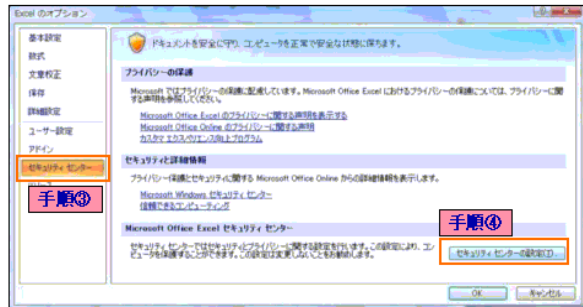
Excel のオプション

基本設定
数式
文章校正
保存
詳細設定
ユーザー設定
アドイン
セキュリティ センター
リソース

手順③

ドキュメントを安全に守り、コンピュータを正常で安全な状態に保ちます。

プライバシーの保護

Microsoft ではプライバシーの保護に配慮しています。Microsoft Office Excel におけるプライバシーの保護については、プライバシーに関する声明を参照してください。

Microsoft Office Excel のプライバシーに関する声明を表示する
Microsoft Office Online のプライバシーに関する声明
カスタマー エクスペリエンス向上プログラム

セキュリティと詳細情報

プライバシー保護とセキュリティに関する Microsoft Office Online からの詳細情報を表示します。

Microsoft Windows セキュリティ センター
信頼できるコンピューティング

Microsoft Office Excel セキュリティ センター

手順④

セキュリティ センターではセキュリティとプライバシーに関する設定を行います。この設定により、コンピュータを保護することができます。この設定は変更しないことをお勧めします。

セキュリティ センターの設定(T)...

OK
キャンセル